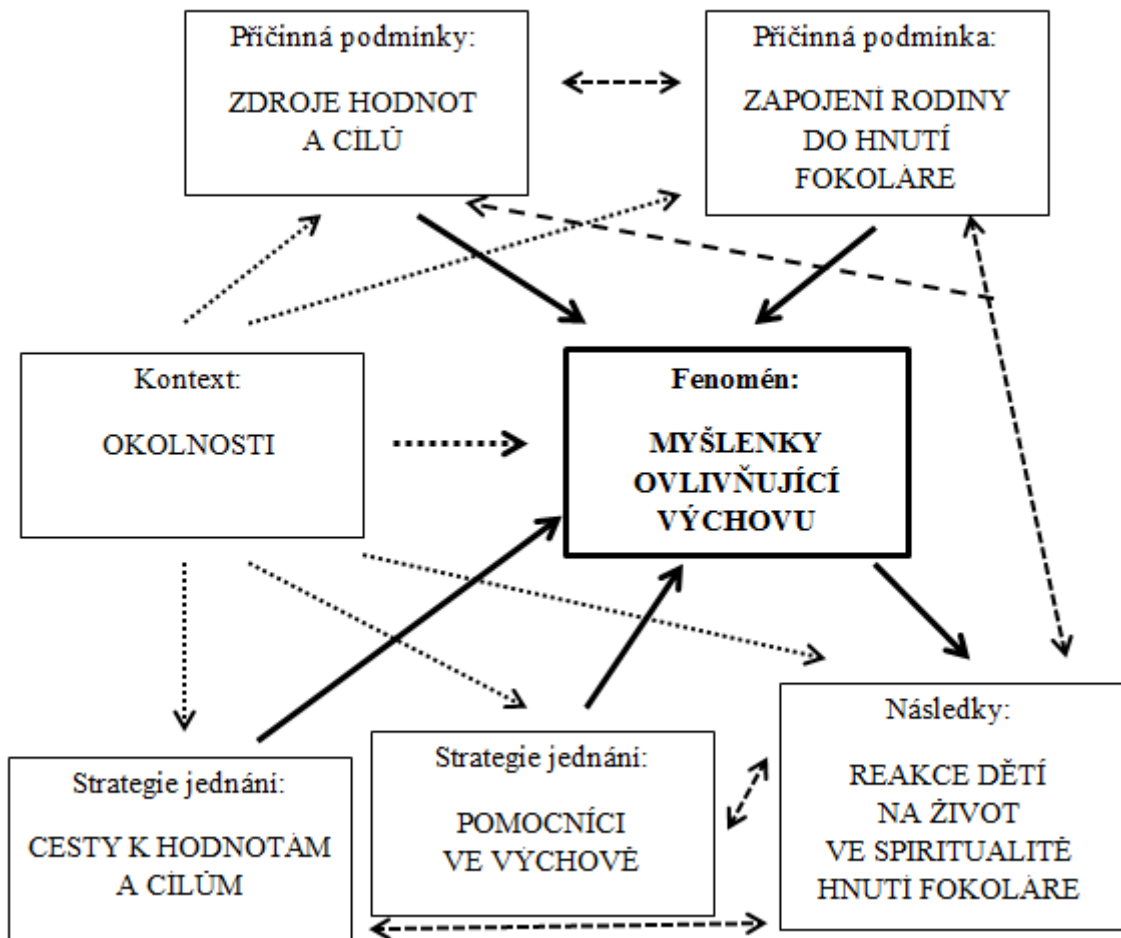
Příčinná podmínky:

ZDROJE HODNOT A CÍLŮ

Příčinná podmínka:

ZAPOJENÍ RODINY DO HNUTÍ FOKOLÁRE

Kontext:

OKOLNOSTI

Fenomén:

MYŠLENKY OVLIVŇUJÍCÍ VÝCHOVU

Strategie jednání:

CESTY K HODNOTÁM A CÍLŮM

Strategie jednání:

POMOCNÍCI VE VÝCHOVĚ

Následky:

REAKCE DĚTÍ NA ŽIVOT VE SPIRITUALITĚ HNUTÍ FOKOLÁRE